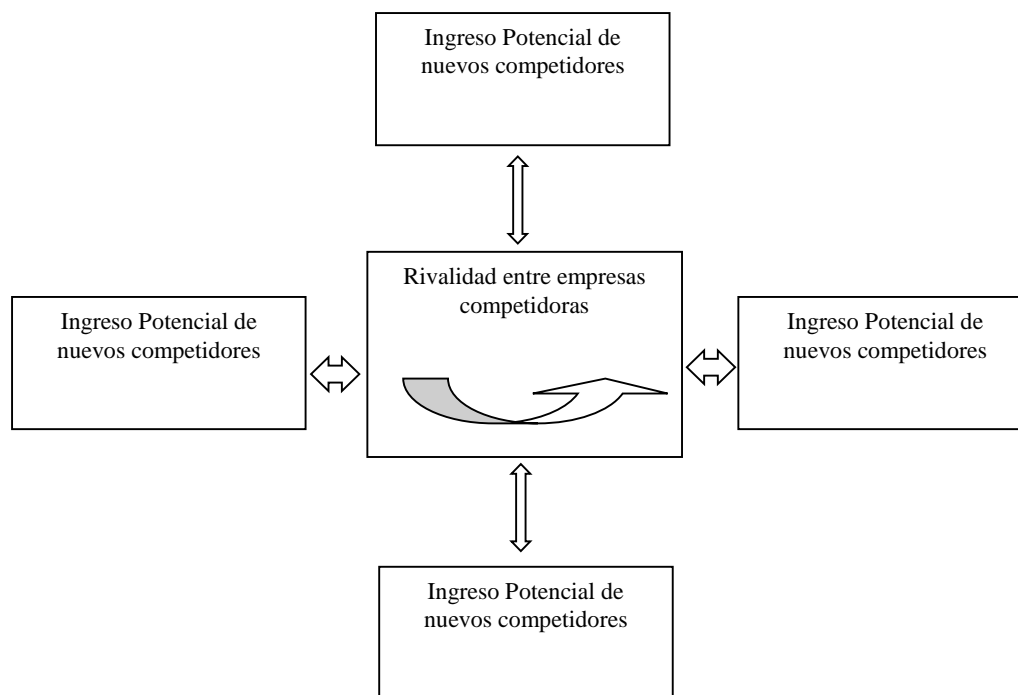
Ingreso Potencial de nuevos competidores

Ingreso Potencial de nuevos competidores

Rivalidad entre empresas competidoras

Ingreso Potencial de nuevos competidores

Ingreso Potencial de nuevos competidores